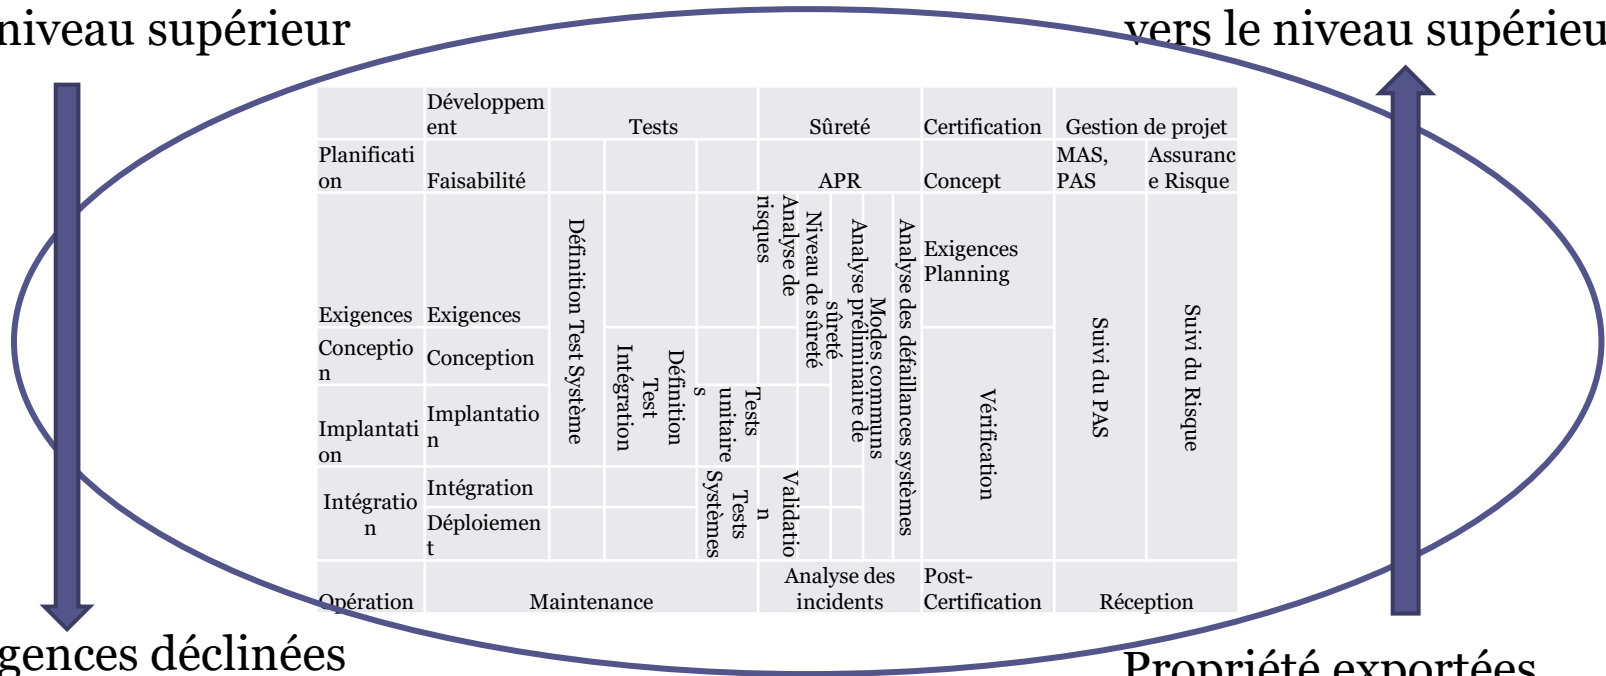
niveau supérieur

vers le niveau supérieu

| | Développement | Tests | | | Sûreté | | | Certification | Gestion de projet | |
|---|---|---|---|---|---|---|---|---|---|---|
| Planification | Faisabilité | | | | APR | | | Concept | MAS, PAS | Assurance Risque |
| Exigences | Exigences | Définition Test Système | Définition Test Intégration | Tests unitaires | Analyse de risques | Niveau de sûreté | Analyse préliminaire de sûreté Modes communs | Analyse des défaillances systèmes | Exigences Planning | Suivi du PAS | Suivi du Risque |
| Conception | Conception | | | | | | | | Vérification | | |
| Implantation | Implantation | | | | | | | | | | |
| Intégration | Intégration | | | Tests Systèmes | Validation | | | | | | |
| | Déploiement | | | | | | | | | | |
| Opération | Maintenance | | | | Analyse des incidents | | | Post-Certification | Réception | |

gences déclinées

Propriété exportées